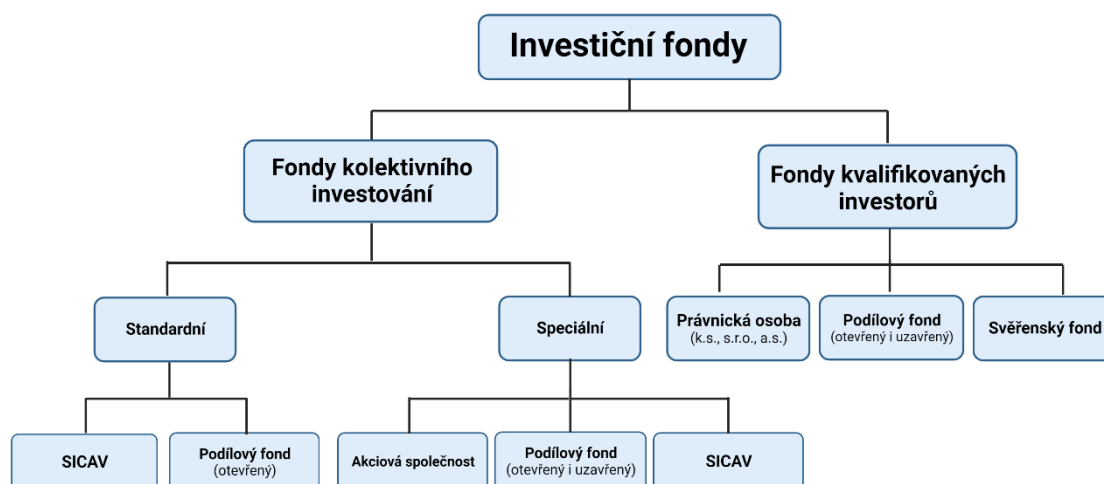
Investiční fondy

Fondy kolektivního investování

Fondy kvalifikovaných investorů

Standardní

Speciální

Právnická osoba
(k.s., s.r.o., a.s.)

Podílový fond
(otevřený i uzavřený)

Svěřenský fond

SICAV

Podílový fond
(otevřený)

Akciová společnost

Podílový fond
(otevřený i uzavřený)

SICAV